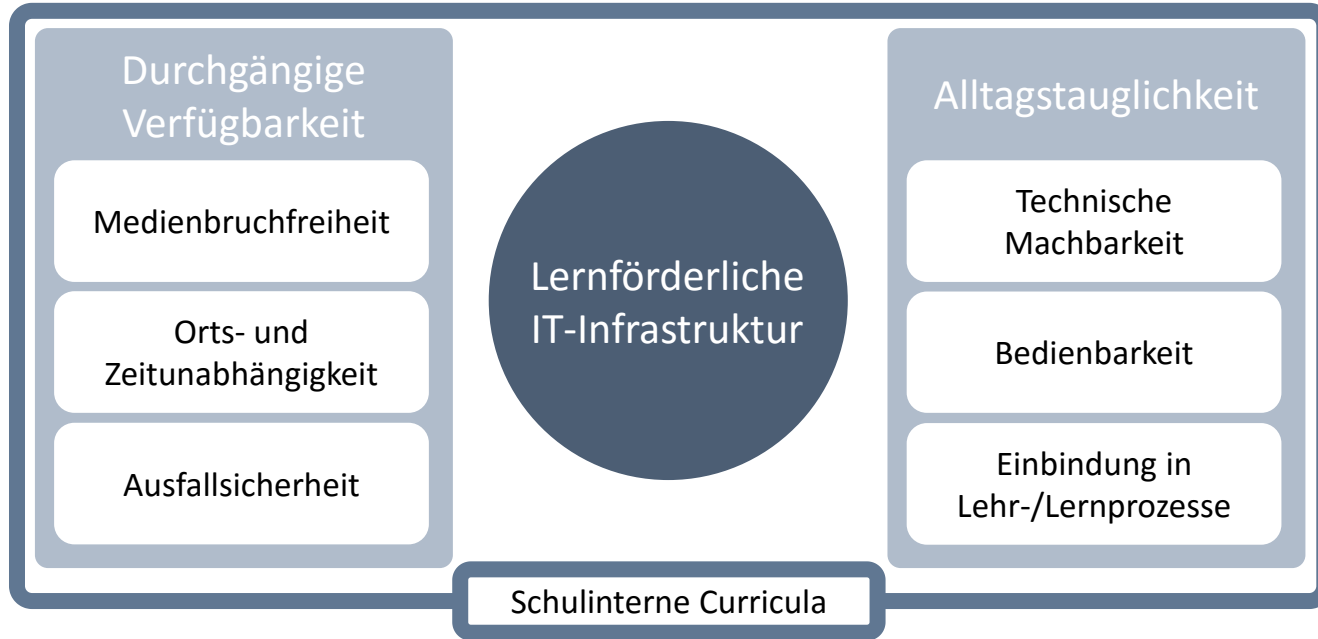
Durchgängige Verfügbarkeit

Medienbruchfreiheit

Orts- und Zeitunabhängigkeit

Ausfallsicherheit

Lernförderliche IT-Infrastruktur

Alltagstauglichkeit

Technische Machbarkeit

Bedienbarkeit

Einbindung in Lehr-/Lernprozesse

Schulinterne Curricula